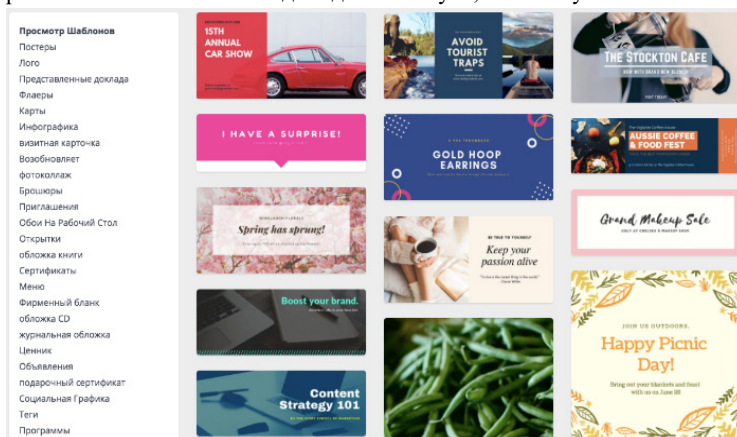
Просмотр Шаблонов
Постеры
Лого
Представленные доклада
Флаеры
Карты
Инфографика
визитная карточка
Возобновляет
фотоколлаж
Брошюры
Приглашения
Обои На Рабочий Стол
Открытки
обложка книги
Сертификаты
Меню
Фирменный бланк
обложка CD
журнальная обложка
Ценник
Объявления
подарочный сертификат
Социальная Графика
Теги
Программы

15TH ANNUAL CAR SHOW

AVOID TOURIST TRAPS

THE STOCKTON CAFE

I HAVE A SURPRISE!

GOLD HOOP EARRINGS

AUSSIE COFFEE & FOOD FEST

Spring has sprung!

Keep your passion alive

Grand Makeup Sale

Boost your brand.

JOIN US OUTDOORS.

Happy Picnic Day!

Content Strategy 101